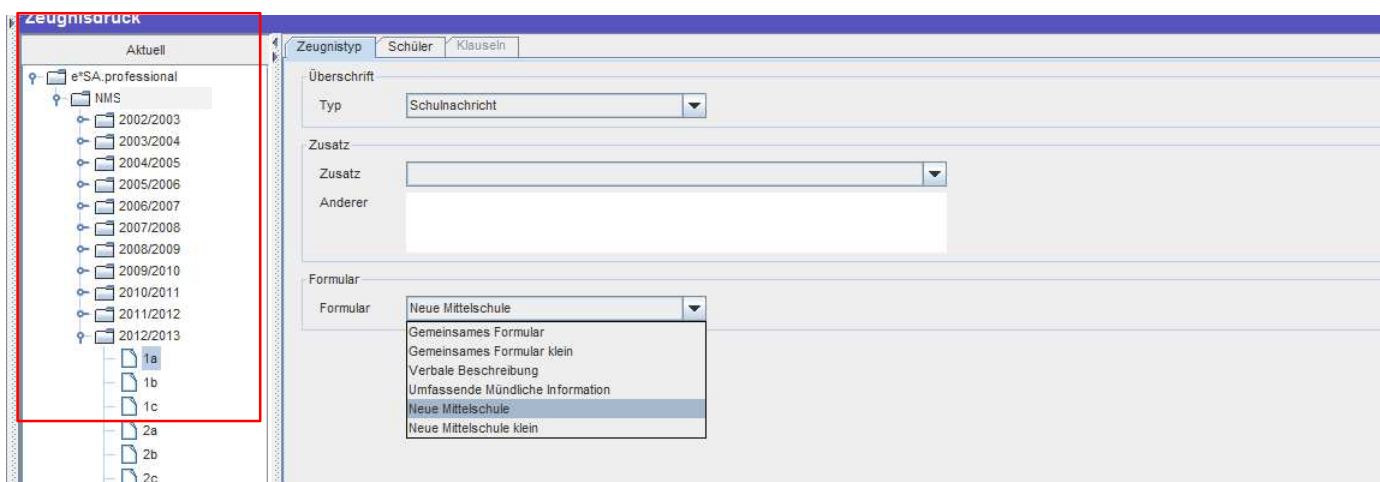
Zeugnisdruck

Aktuell

e*SA.professional
NMS
2002/2003
2003/2004
2004/2005
2005/2006
2006/2007
2007/2008
2008/2009
2009/2010
2010/2011
2011/2012
2012/2013
1a
1b
1c
2a
2b
2c

Zeugnistyp | Schüler | Klauseln

Überschrift
Typ Schulnachricht

Zusatz
Zusatz
Anderer

Formular
Formular Neue Mittelschule
Gemeinsames Formular
Gemeinsames Formular klein
Verbale Beschreibung
Umfassende Mündliche Information
Neue Mittelschule
Neue Mittelschule klein